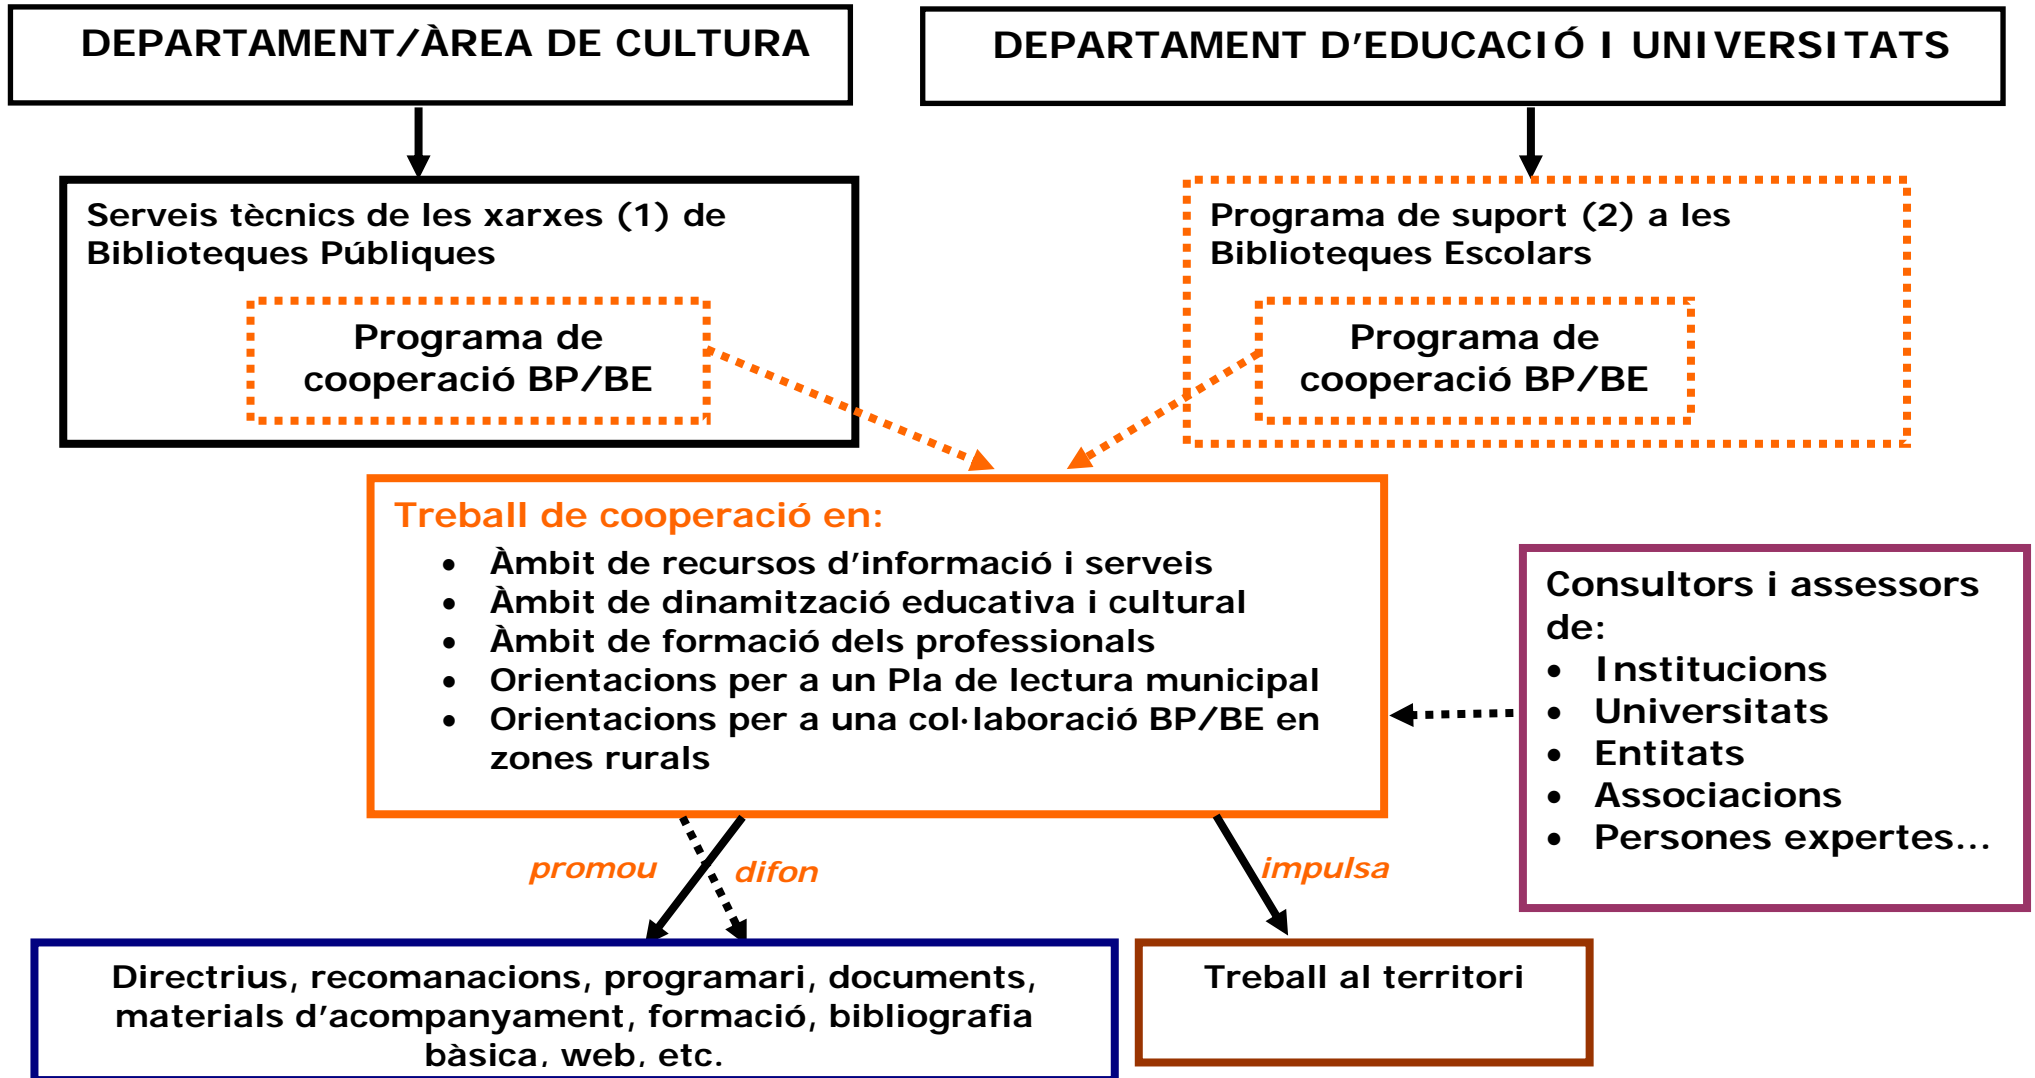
DEPARTAMENT/ÀREA DE CULTURA

DEPARTAMENT D'EDUCACIÓ I UNIVERSITATS

Serveis tècnics de les xarxes (1) de Biblioteques Públiques

Programa de cooperació BP/BE

Programa de suport (2) a les Biblioteques Escolars

Programa de cooperació BP/BE

Treball de cooperació en:
- Àmbit de recursos d'informació i serveis
- Àmbit de dinamització educativa i cultural
- Àmbit de formació dels professionals
- Orientacions per a un Pla de lectura municipal
- Orientacions per a una col·laboració BP/BE en zones rurals

Consultors i assessors de:
- Institucions
- Universitats
- Entitats
- Associacions
- Persones expertes...

promou

difon

impulsa

Directrius, recomanacions, programari, documents, materials d'acompanyament, formació, bibliografia bàsica, web, etc.

Treball al territori